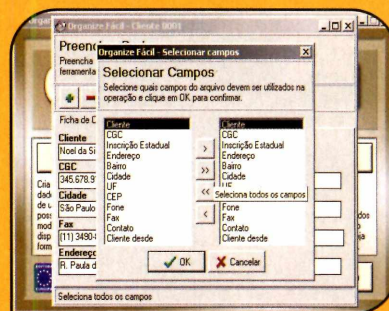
Organize Fácil - Cliente 0001

Preench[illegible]

Preencha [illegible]

ferramenta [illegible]

Ficha de C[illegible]

Cliente

Noel da Si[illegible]

CGC

345.678.9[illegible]

Cidade

São Paulo

Fax

(11) 3490-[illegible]

Endereço

R. Paula d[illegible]

Cria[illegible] dad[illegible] é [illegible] pos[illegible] mod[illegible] disp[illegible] pla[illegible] form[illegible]

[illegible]dos

Organize Fácil - Selecionar campos

Selecionar Campos

Selecione quais campos do arquivo devem ser utilizados na operação e clique em OK para confirmar.

| | | |
|---|---|---|
| Cliente | > | Cliente |
| CGC | >> | CGC |
| Inscrição Estadual | << | Inscrição Estadual |
| Endereço | < | Endereço |
| Bairro | | Bairro |
| Cidade | | Cidade |
| UF | | UF |
| CEP | | |
| Fone | | Fone |
| Fax | | Fax |
| Contato | | Contato |
| Cliente desde | | Cliente desde |

Seleciona todos os campos

OK

Cancelar

Seleciona todos os campos